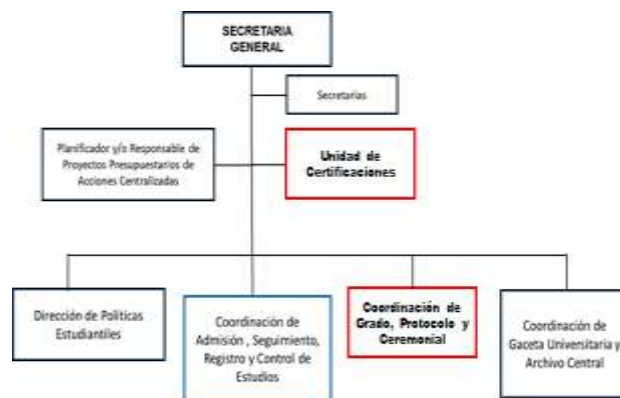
SECRETARIA GENERAL

Secretarias

Planificador y/o Responsable de Proyectos Presupuestarios de Acciones Centralizadas

Unidad de Certificaciones

Dirección de Políticas Estudiantiles

Coordinación de Admisión , Seguimiento, Registro y Control de Estudios

Coordinación de Grado, Protocolo y Ceremonial

Coordinación de Gaceta Universitaria y Archivo Central